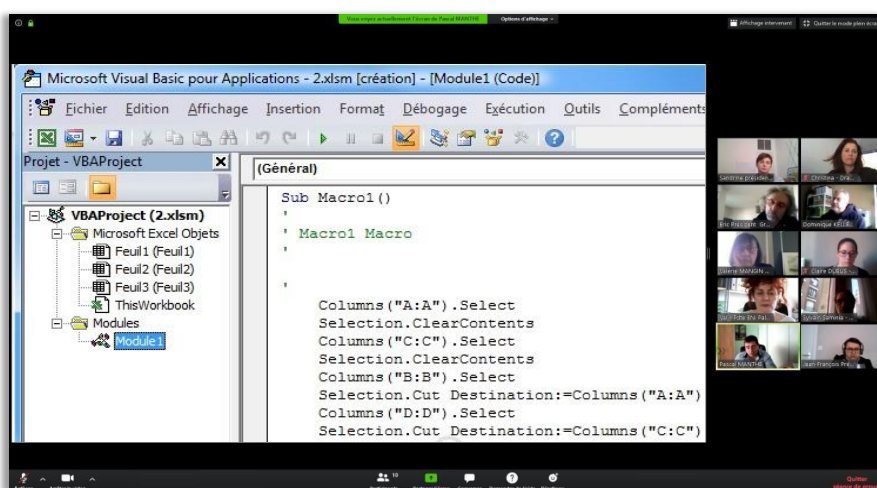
Vous voyez actuellement l'écran de Pascal MANTHE Options d'affichage

Affichage intervenant Quitter le mode plein écran

Microsoft Visual Basic pour Applications - 2.xlsm [création] - [Module1 (Code)]

Fichier Edition Affichage Insertion Format Débogage Exécution Outils Compléments

Projet - VBAProject

VBAProject (2.xlsm)
Microsoft Excel Objets
Feuil1 (Feuil1)
Feuil2 (Feuil2)
Feuil3 (Feuil3)
ThisWorkbook
Modules
Module1

(Général)

Sub Macro1()
'
' Macro1 Macro
'

'
Columns("A:A").Select
Selection.ClearContents
Columns("C:C").Select
Selection.ClearContents
Columns("B:B").Select
Selection.Cut Destination:=Columns("A:A")
Columns("D:D").Select
Selection.Cut Destination:=Columns("C:C")

Sandrine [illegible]
Christina - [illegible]
Eric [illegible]
Dominique KELL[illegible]
Valérie MANGIN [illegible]
Claire DUBUS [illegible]
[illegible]
Sylvain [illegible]
Pascal MANTHE
Jean-François Pr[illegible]

10

Quitter
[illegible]